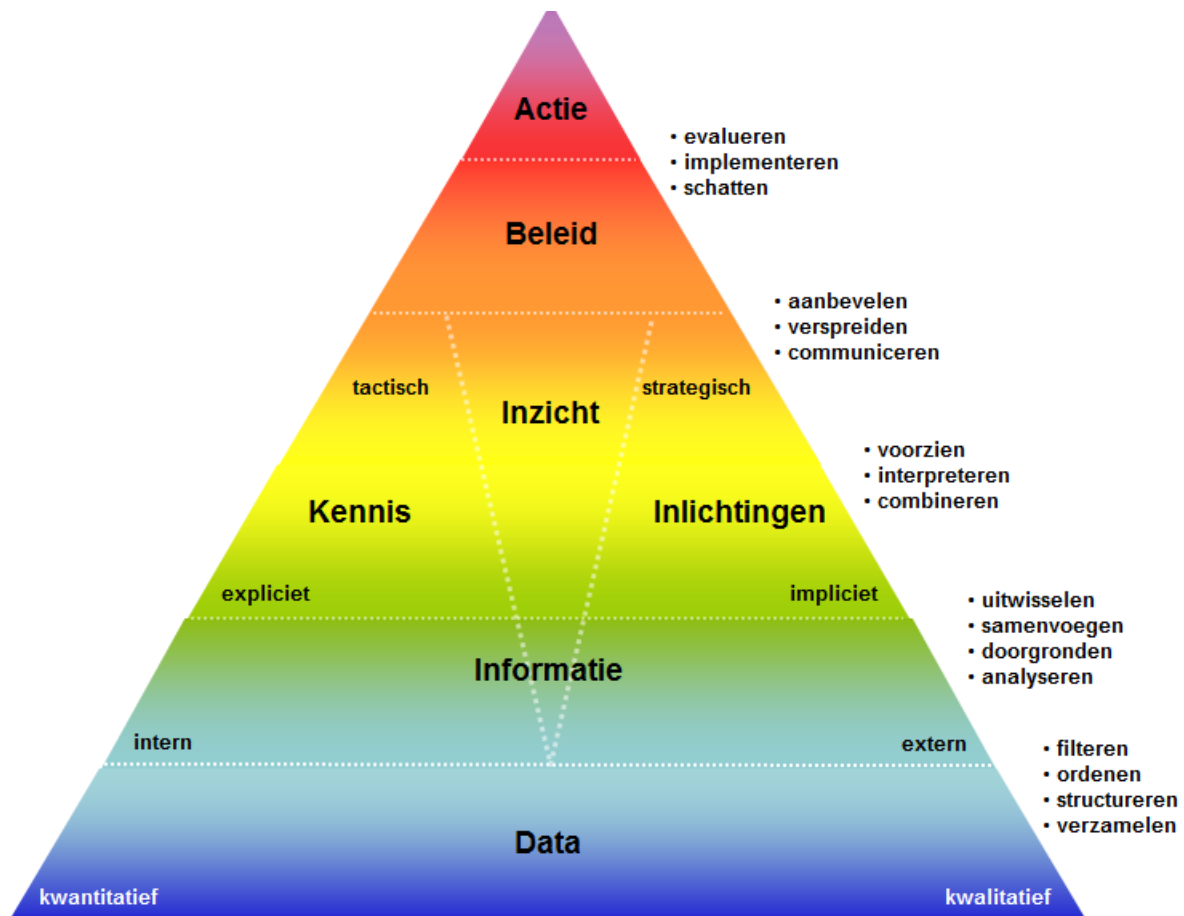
Actie

• evalueren
• implementeren
• schatten

Beleid

• aanbevelen
• verspreiden
• communiceren

tactisch

Inzicht

strategisch

• voorzien
• interpreteren
• combineren

Kennis

Inlichtingen

expliciet

impliciet

• uitwisselen
• samenvoegen
• doorgronden
• analyseren

Informatie

intern

extern

• filteren
• ordenen
• structureren
• verzamelen

Data

kwantitatief

kwalitatief